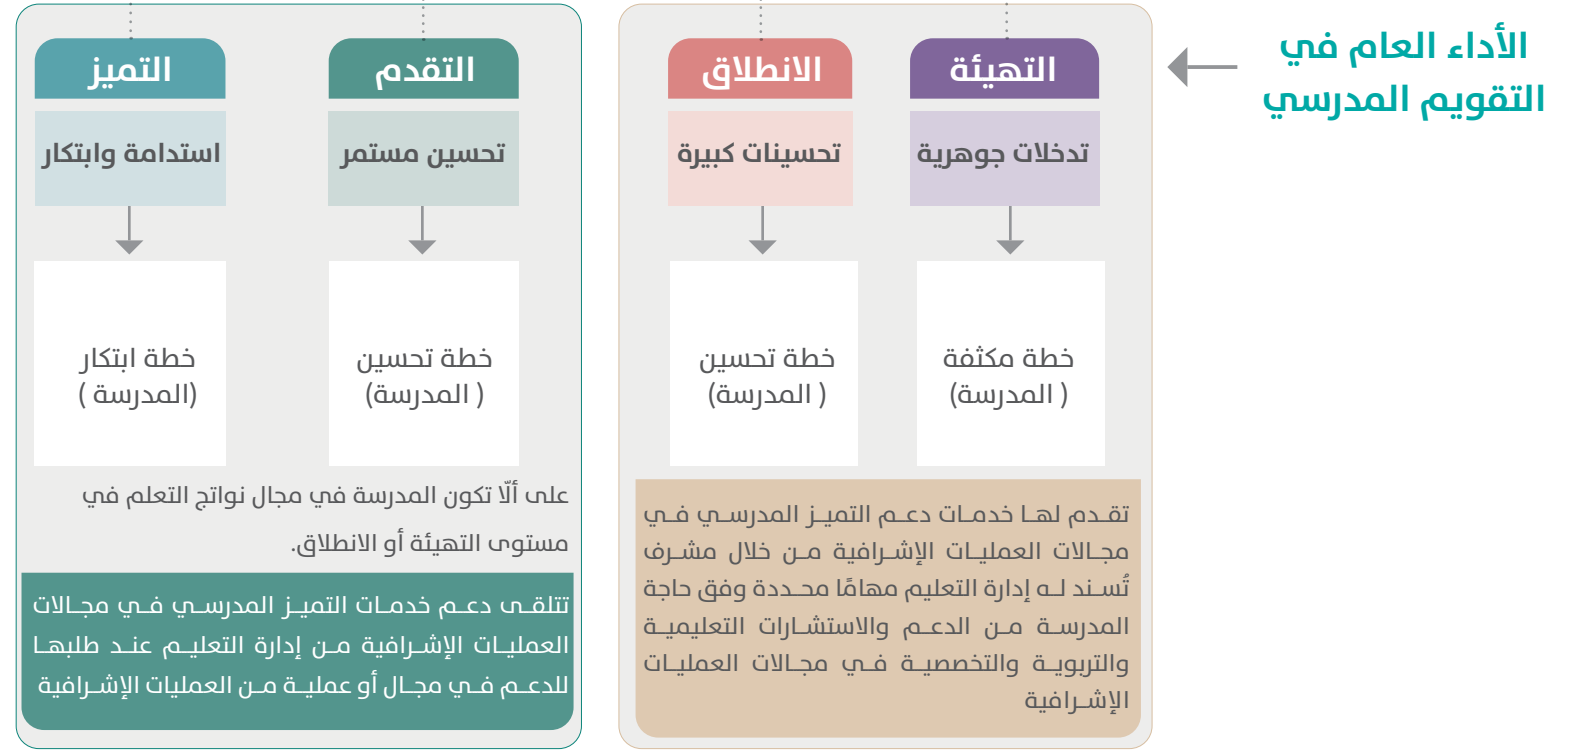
الأداء العام في التقويم المدرسي

التهيئة

تدخلات جوهرية

خطة مكثفة (المدرسة )

الانطلاق

تحسينات كبيرة

خطة تحسين (المدرسة )

تقـدم لهـا خدمـات دعـم التميـز المدرسـي فـي مجـالات العمليـات الإشـرافية مـن خلال مشـرف تُسـند لـه إدارة التعليم مهامًا محـددة وفق حاجة المدرسـة مـن الدعـم والاستشـارات التعليميـة والتربويـة والتخصصيـة فـي مجـالات العمليـات الإشـرافية

التقدم

تحسين مستمر

خطة تحسين (المدرسة )

التميز

استدامة وابتكار

خطة ابتكار (المدرسة)

على ألّا تكون المدرسة في مجال نواتج التعلم في مستوى التهيئة أو الانطلاق.

تتلقـى دعـم خدمـات التميـز المدرسـي فـي مجـالات العمليـات الإشـرافية مـن إدارة التعليـم عنـد طلبهـا للدعـم فـي مجـال أو عمليـة مـن العمليات الإشـرافية